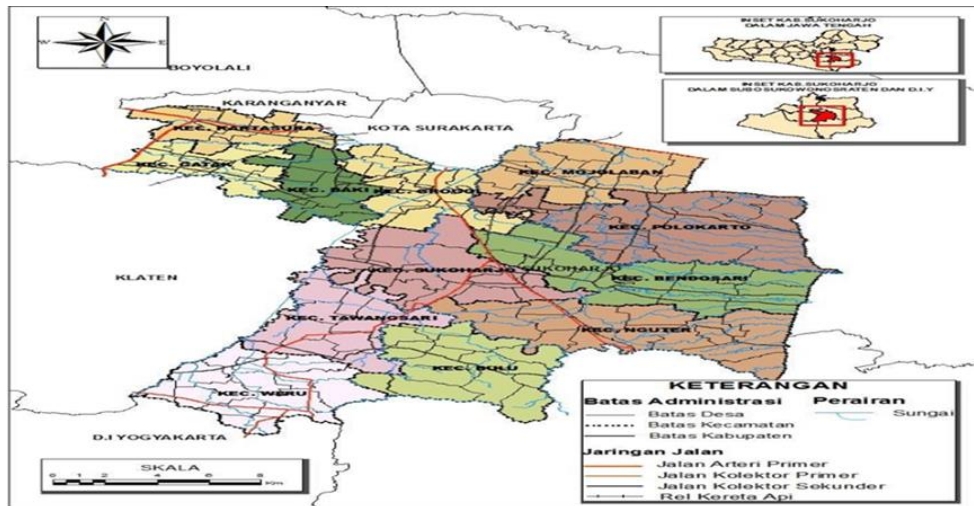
N
W
E
S

BOYOLALI

INSET KAB. SUKOHARJO DALAM JAWA TENGAH

INSET KAB. SUKOHARJO DALAM SUBOSUKOWONOSRATEN DAN D.I.Y

KARANGANYAR

KEC. KARTASURA

KOTA SURAKARTA

KEC. GATAK

KEC. BAKI

KEC. GROGOL

KEC. MOJOLABAN

KEC. POLOKARTO

KLATEN

KEC. SUKOHARJO

SUKOHARJO

KEC. BENDOSARI

KEC. TAWANGSARI

KEC. NGUTER

KEC. BULU

KEC. WERU

D.I YOGYAKARTA

SKALA
0 1 2 4 6 8 Km

KETERANGAN
Batas Administrasi
Batas Desa
Batas Kecamatan
Batas Kabupaten
Perairan
Sungai
Jaringan Jalan
Jalan Arteri Primer
Jalan Kolektor Primer
Jalan Kolektor Sekunder
Rel Kereta Api